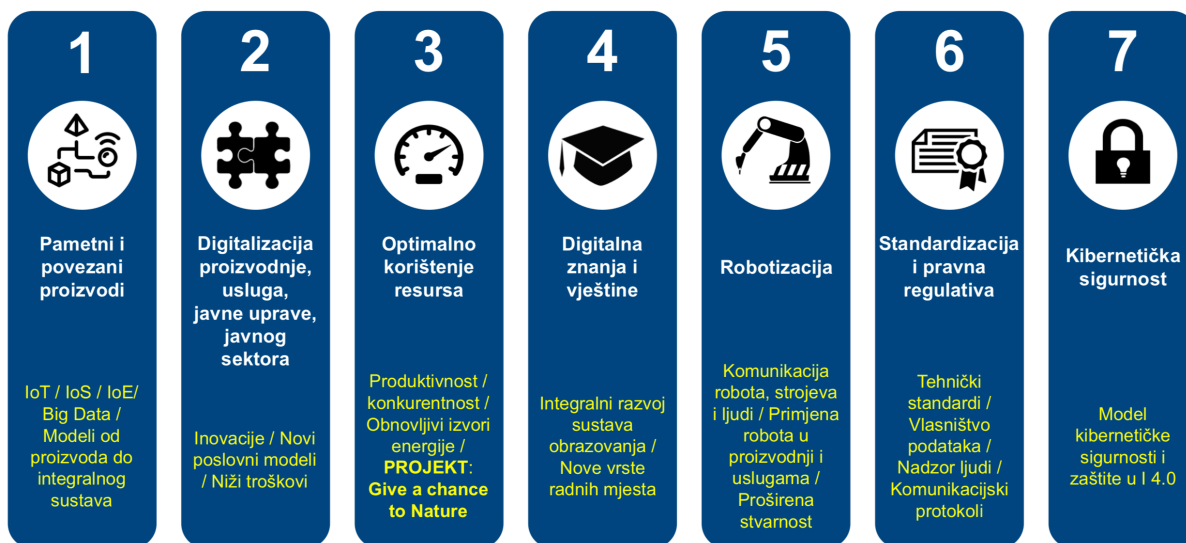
1

Pametni i povezani proizvodi

IoT / IoS / IoE/ Big Data / Modeli od proizvoda do integralnog sustava

2

Digitalizacija proizvodnje, usluga, javne uprave, javnog sektora

Inovacije / Novi poslovni modeli / Niži troškovi

3

Optimalno korištenje resursa

Produktivnost / konkurentnost / Obnovljivi izvori energije / **PROJEKT**: **Give a chance to Nature**

4

Digitalna znanja i vještine

Integralni razvoj sustava obrazovanja / Nove vrste radnih mjesta

5

Robotizacija

Komunikacija robota, strojeva i ljudi / Primjena robota u proizvodnji i uslugama / Proširena stvarnost

6

Standardizacija i pravna regulativa

Tehnički standardi / Vlasništvo podataka / Nadzor ljudi / Komunikacijski protokoli

7

Kibernetička sigurnost

Model kibernetičke sigurnosti i zaštite u I 4.0